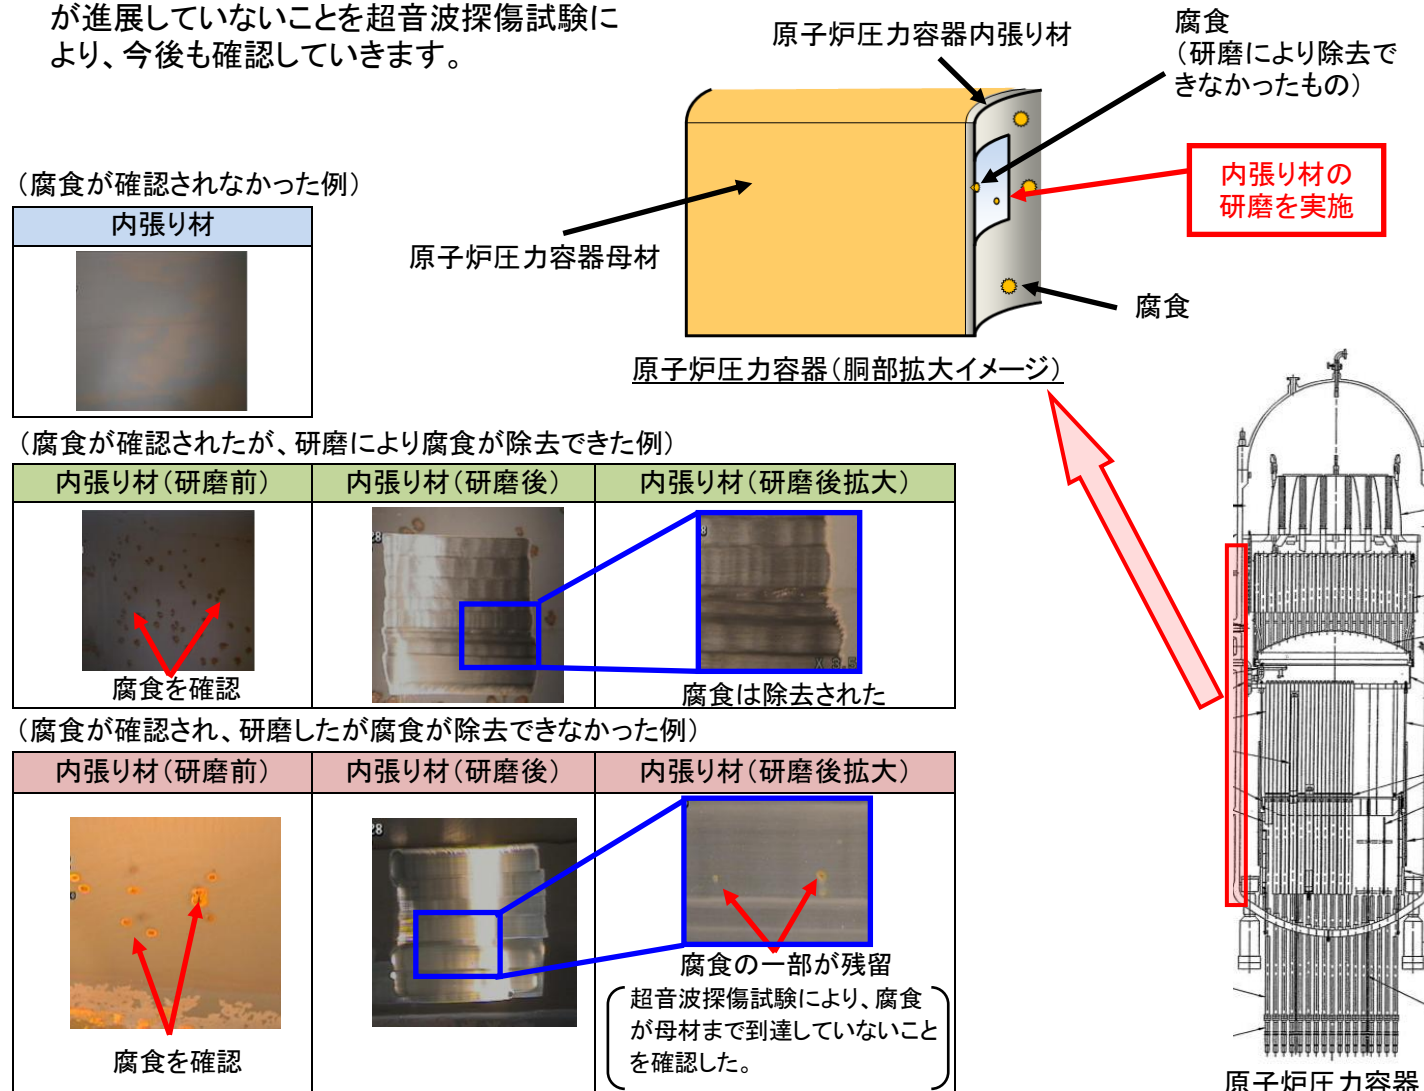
が進展していないことを超音波探傷試験により、今後も確認していきます。

原子炉圧力容器内張り材

腐食
（研磨により除去できなかったもの）

内張り材の研磨を実施

原子炉圧力容器母材

腐食

原子炉圧力容器（胴部拡大イメージ）

（腐食が確認されなかった例）

| 内張り材 |
|---|
|  |

（腐食が確認されたが、研磨により腐食が除去できた例）

| 内張り材（研磨前） | 内張り材（研磨後） | 内張り材（研磨後拡大） |
|---|---|---|
| 腐食を確認 |  | 腐食は除去された |

（腐食が確認され、研磨したが腐食が除去できなかった例）

| 内張り材（研磨前） | 内張り材（研磨後） | 内張り材（研磨後拡大） |
|---|---|---|
| 腐食を確認 |  | 腐食の一部が残留 |

超音波探傷試験により、腐食が母材まで到達していないことを確認した。

原子炉圧力容器